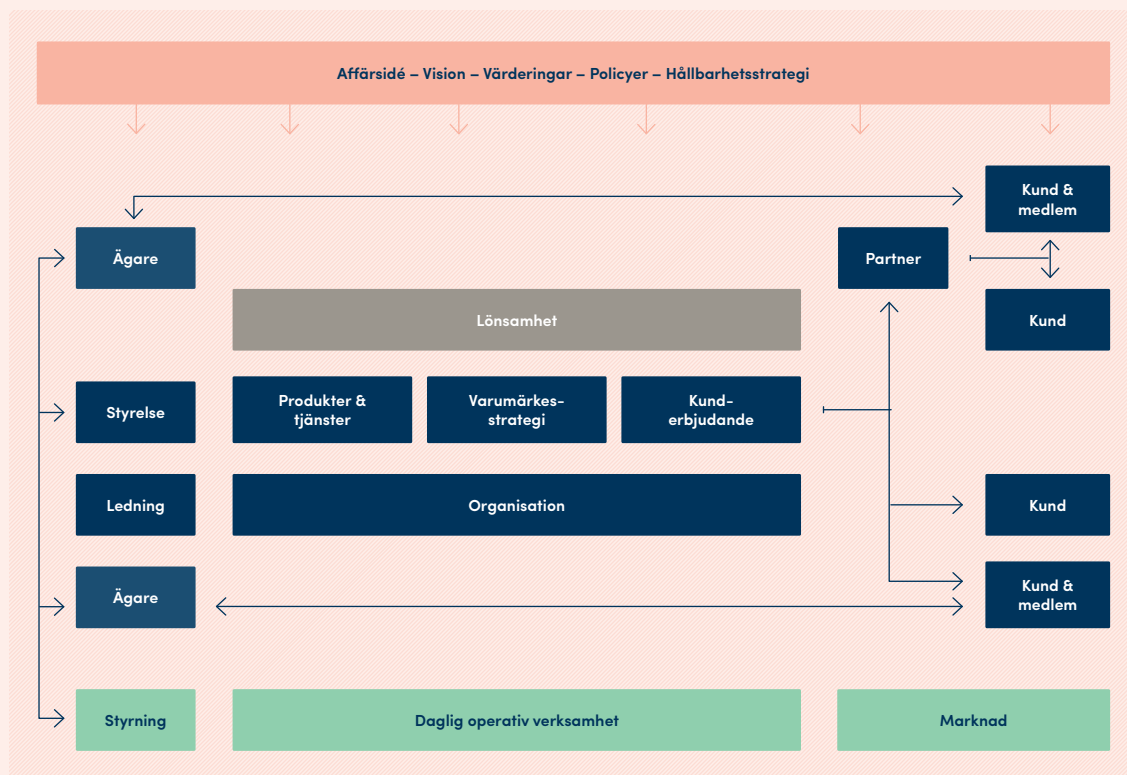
Affärsidé – Vision – Värderingar – Policyer – Hållbarhetsstrategi

Kund & medlem

Ägare

Partner

Kund

Lönsamhet

Styrelse

Produkter & tjänster

Varumärkesstrategi

Kunderbjudande

Ledning

Organisation

Kund

Ägare

Kund & medlem

Styrning

Daglig operativ verksamhet

Marknad